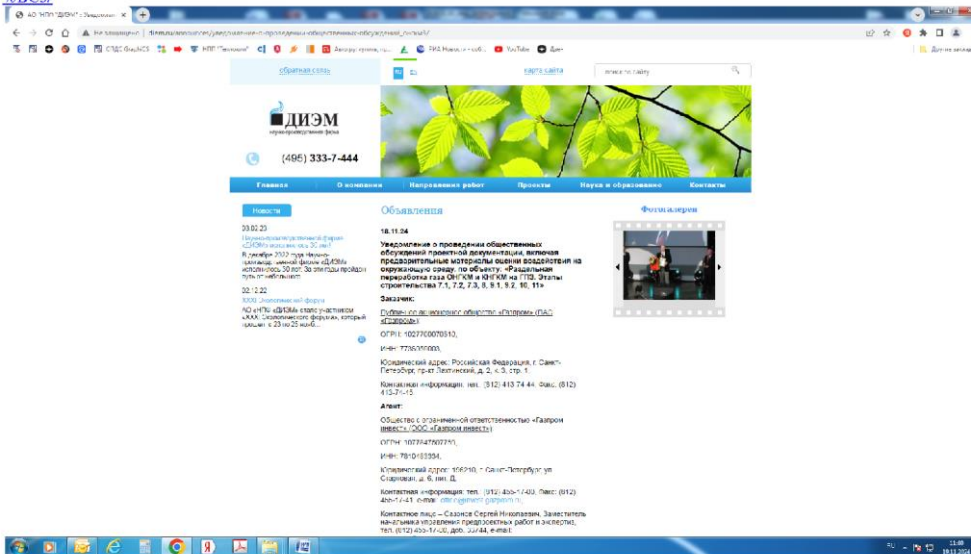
АО "НПФ "ДИЭМ" : Уведомлен ×

Не защищено | diem.ru/announces/uvedomlenie-o-provedenii-obshhestvennyh-obsuzhdenij/

СТДС ФорНСS | НПП "Техноком" | Аккорд: кроме, гр... | РИА Новости | YouTube | Дзен

обратная связь

карта сайта

поиск по сайту

ДИЭМ

научно-производственная фирма

(495) 333-7-444

Главная | О компании | Направления работ | Проекты | Наука и образование | Контакты

Новости

03.02.23

Научно-производственной фирме «ДИЭМ» исполнилось 30 лет!

В декабре 2022 года Научно-производственной фирме «ДИЭМ» исполнилось 30 лет. За эти годы пройден путь от небольшого...

02.12.22

XXIX Экологический форум

АО «НПФ «ДИЭМ» стало участником «XXX Экологического форума», который прошел в 23 по 25 ноября...

Объявления

18.11.24

Уведомление о проведении общественных обсуждений проектной документации, включая предварительные материалы оценки воздействия на окружающую среду, по объекту: «Раздельная переработка газа ОНГКМ и КНГКМ на ГПЗ. Этапы строительства 7.1, 7.2, 7.3, 8, 9.1, 9.2, 10, 11»

Заказчик:

Публичное акционерное общество «Газпром» (ПАО «Газпром»)

ОГРН: 1027700070518,

ИНН: 7736050003,

Юридический адрес: Российская Федерация, г. Санкт-Петербург, пр-кт Лахтинский, д. 2, к. 3, стр. 1.

Контактная информация: тел.: (812) 413-74-44. Факс: (812) 413-74-15

Агент:

Общество с ограниченной ответственностью «Газпром инвест» (ООО «Газпром инвест»)

ОГРН: 1077847507759,

ИНН: 7810483334,

Юридический адрес: 196210, г. Санкт-Петербург, ул. Стартовая, д. 6, лит. Д,

Контактная информация: тел.: (812) 455-17-00, Факс: (812) 455-17-41, e-mail: office@invest.gazprom.ru

Контактное лицо – Сазонов Сергей Николаевич, Заместитель начальника управления предпроектных работ и экспертиз, тел. (812) 455-17-00, доб. 33344, e-mail:

Фотогалерея

RU 11:00 19.11.2024